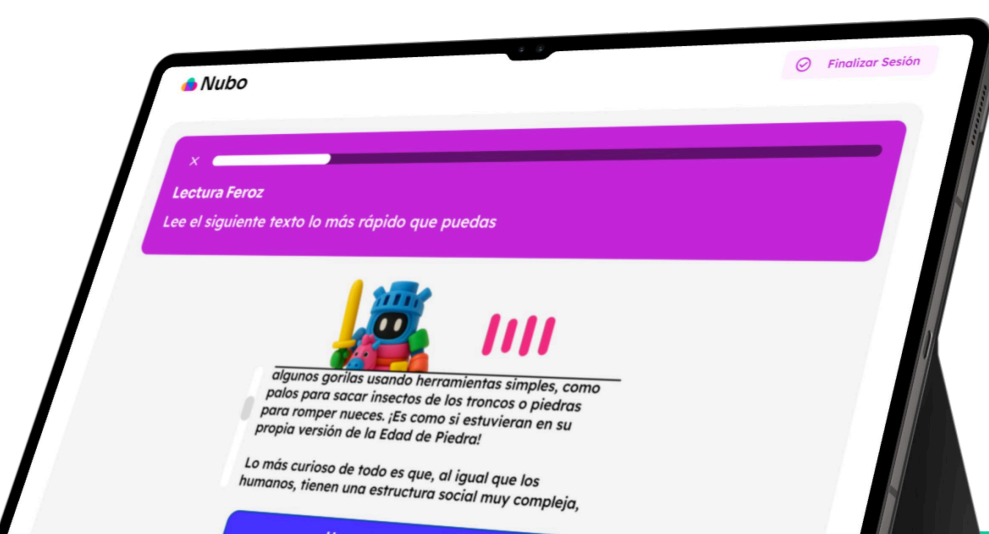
Nubo

Finalizar Sesión

×

Lectura Feroz

Lee el siguiente texto lo más rápido que puedas

algunos gorilas usando herramientas simples, como palos para sacar insectos de los troncos o piedras para romper nueces. ¡Es como si estuvieran en su propia versión de la Edad de Piedra!

Lo más curioso de todo es que, al igual que los humanos, tienen una estructura social muy compleja,